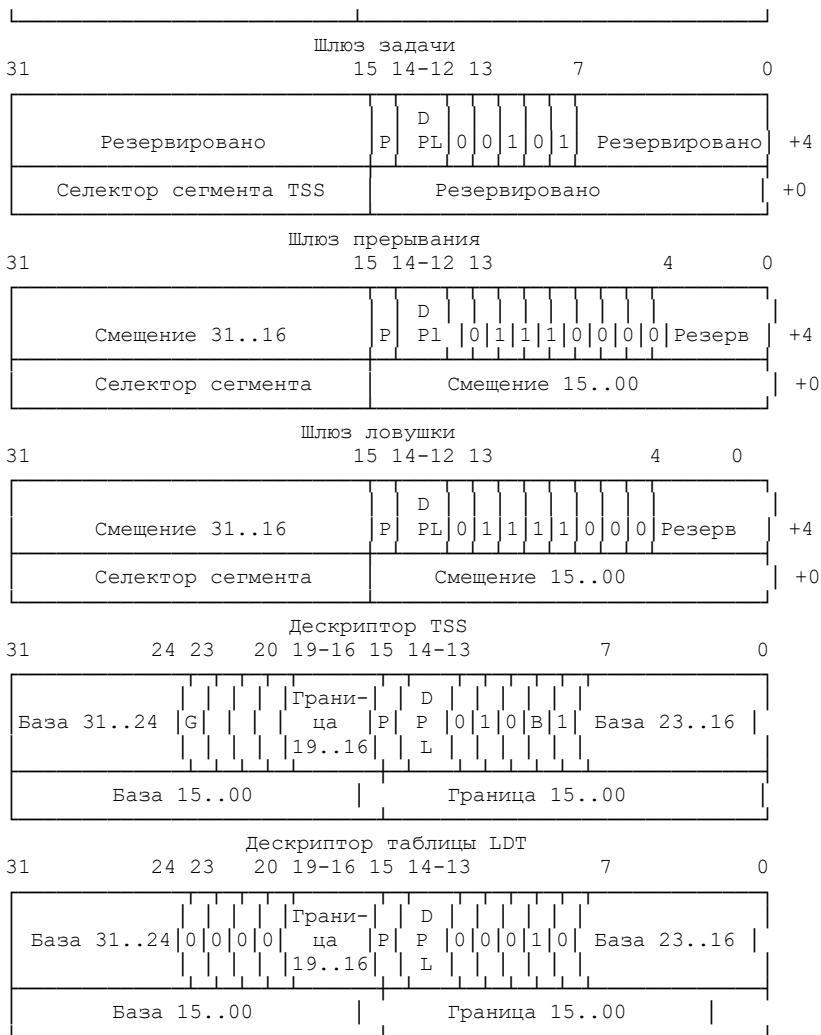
Шлюз задачи

31 15 14-12 13 7 0

| Резервировано | P | DPL | 0 | 0 | 1 | 0 | 1 | Резервировано | +4 |
|---|---|---|---|---|---|---|---|---|---|
| Селектор сегмента TSS | Резервировано | | | | | | | | +0 |

Шлюз прерывания

31 15 14-12 13 4 0

| Смещение 31..16 | P | DPl | 0 | 1 | 1 | 1 | 0 | 0 | 0 | Резерв | +4 |
|---|---|---|---|---|---|---|---|---|---|---|---|
| Селектор сегмента | Смещение 15..00 | | | | | | | | | | +0 |

Шлюз ловушки

31 15 14-12 13 4 0

| Смещение 31..16 | P | DPL | 0 | 1 | 1 | 1 | 1 | 0 | 0 | 0 | Резерв | +4 |
|---|---|---|---|---|---|---|---|---|---|---|---|---|
| Селектор сегмента | Смещение 15..00 | | | | | | | | | | | +0 |

Дескриптор TSS

31 24 23 20 19-16 15 14-13 7 0

| База 31..24 | G | | | | Граница 19..16 | P | DPL | 0 | 1 | 0 | B | 1 | База 23..16 |
|---|---|---|---|---|---|---|---|---|---|---|---|---|---|
| База 15..00 | Граница 15..00 | | | | | | | | | | | | |

Дескриптор таблицы LDT

31 24 23 20 19-16 15 14-13 7 0

| База 31..24 | 0 | 0 | 0 | 0 | Граница 19..16 | P | DPL | 0 | 0 | 0 | 1 | 0 | База 23..16 |
|---|---|---|---|---|---|---|---|---|---|---|---|---|---|
| База 15..00 | Граница 15..00 | | | | | | | | | | | | |